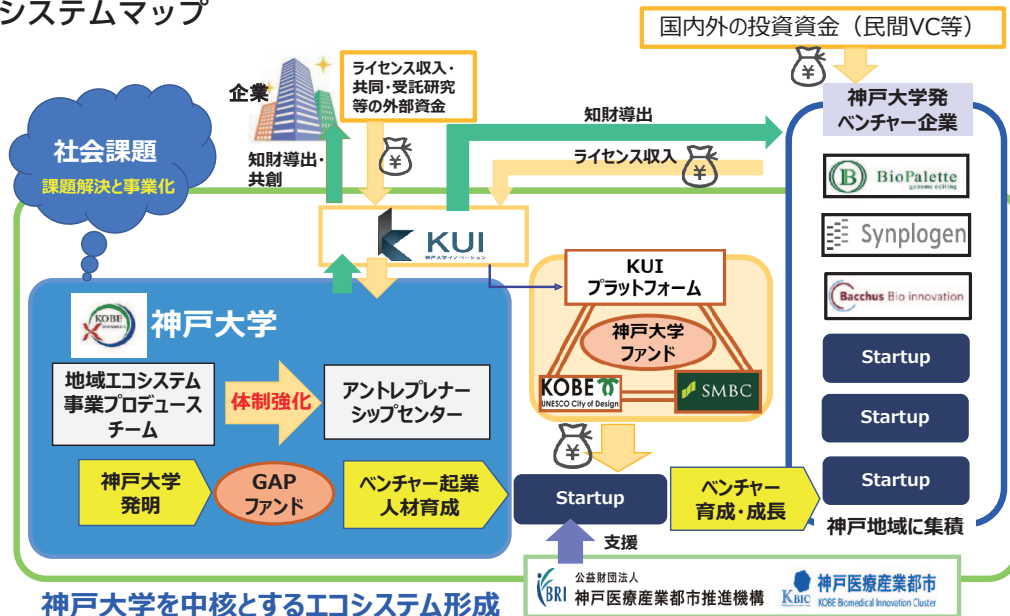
システムマップ

国内外の投資資金（民間VC等）

企業

ライセンス収入・共同・受託研究等の外部資金

知財導出

ライセンス収入

知財導出・共創

社会課題
課題解決と事業化

KUI
神戸大学イノベーション

神戸大学発ベンチャー企業

BioPalette
genome editing

Synplogen

Bacchus Bio innovation

Startup

Startup

Startup

Startup

KOBE
神戸大学

地域エコシステム事業プロデュースチーム

体制強化

アントレプレナーシップセンター

神戸大学発明

GAPファンド

ベンチャー起業人材育成

KUIプラットフォーム

神戸大学ファンド

KOBE
UNESCO City of Design

SMBC

Startup

ベンチャー育成・成長

神戸地域に集積

支援

FBRI 公益財団法人 神戸医療産業都市推進機構

KBIC 神戸医療産業都市 KOBE Biomedical Innovation Cluster

神戸大学を中核とするエコシステム形成